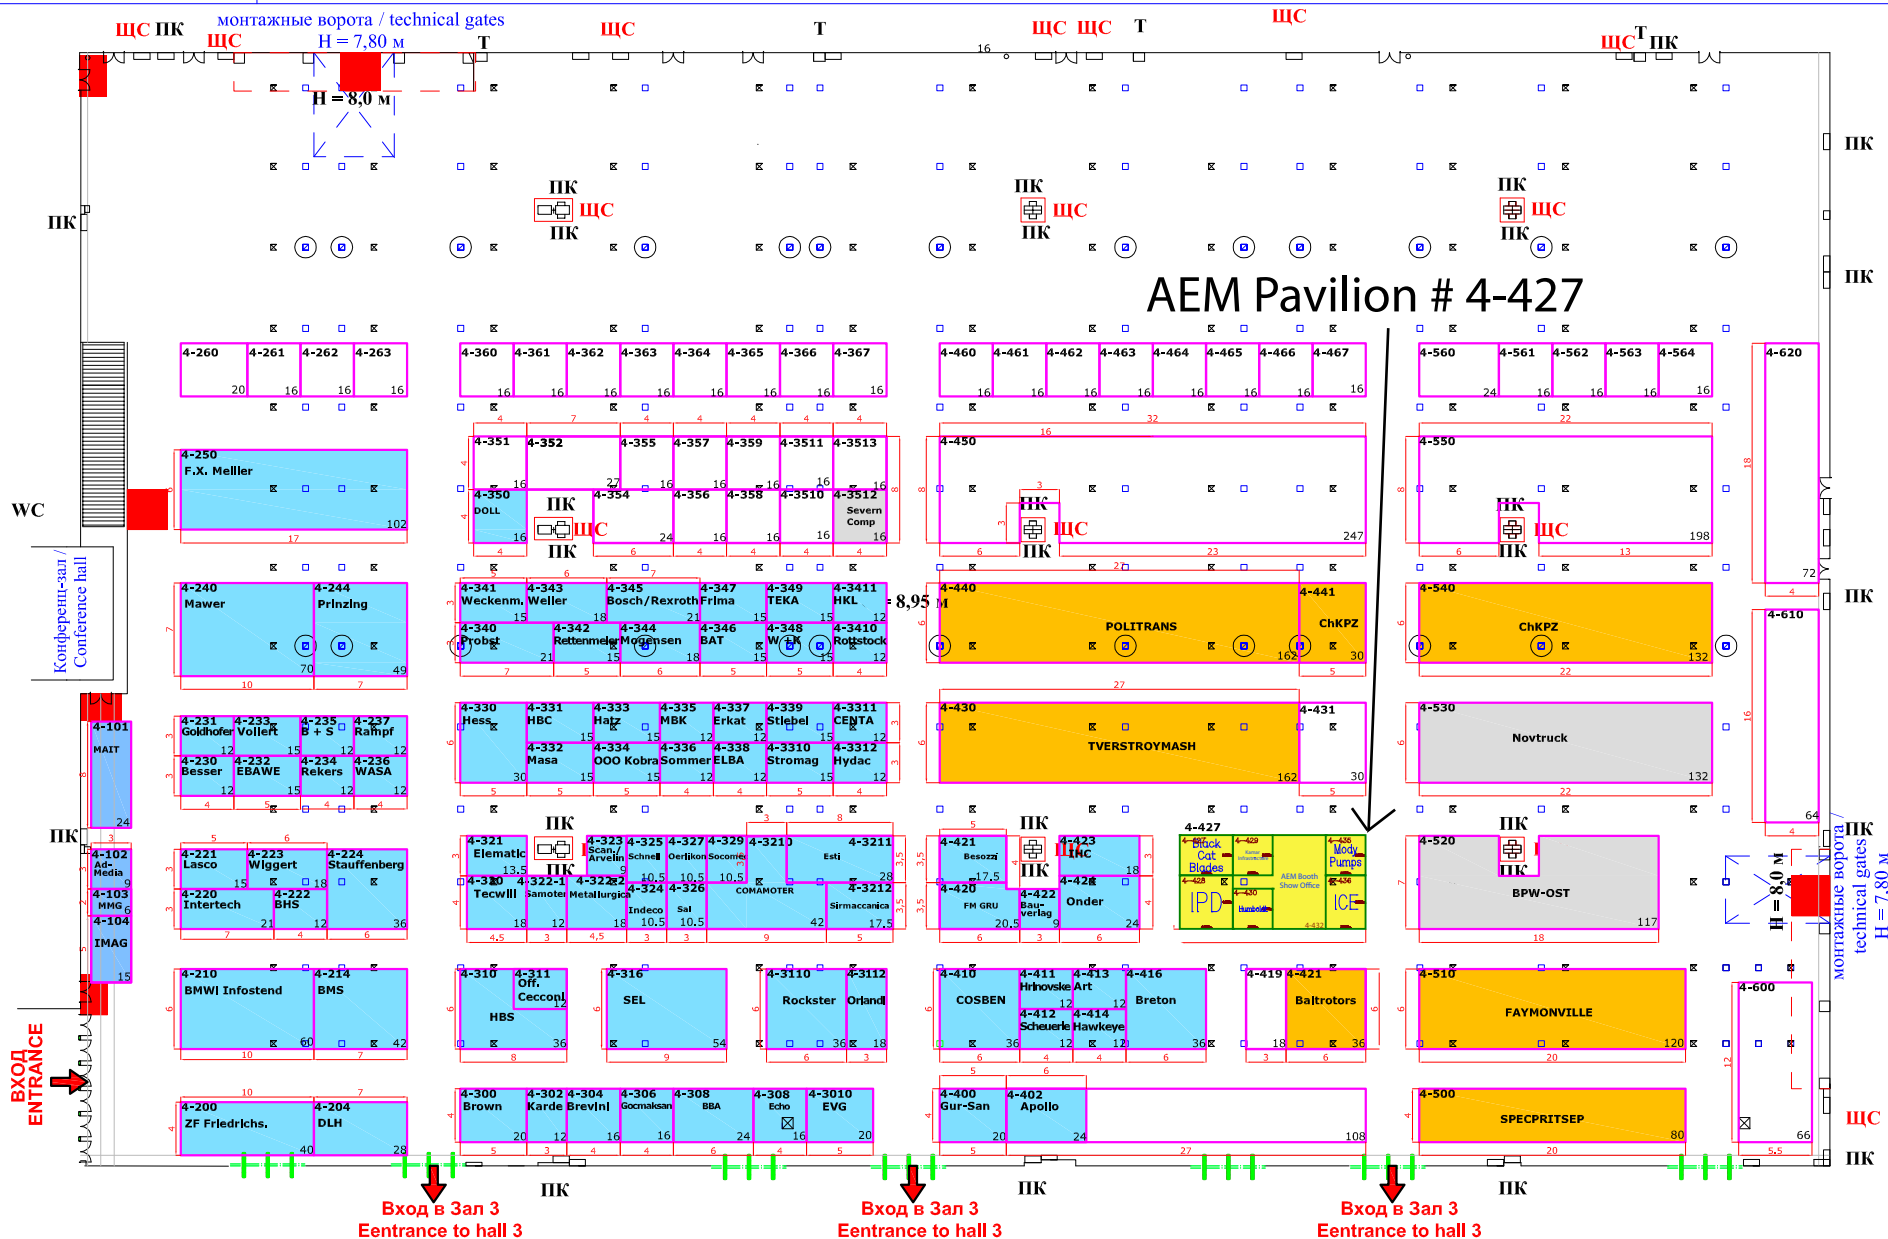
ЩС ПК монтажные ворота / technical gates ЩС H = 7,80 м Т ЩС Т ЩС ЩС Т ЩС ЩС Т ПК

H = 8,0 м

ПК ЩС ПК
ПК ЩС ПК
ПК ЩС ПК

ПК ПК

AEM Pavilion # 4-427

WC

Конференц-зал / Conference hall

| 4-260 | 4-261 | 4-262 | 4-263 |
|---|---|---|---|
| 20 | 16 | 16 | 16 |

| 4-360 | 4-361 | 4-362 | 4-363 | 4-364 | 4-365 | 4-366 | 4-367 |
|---|---|---|---|---|---|---|---|

| 4-460 | 4-461 | 4-462 | 4-463 | 4-464 | 4-465 | 4-466 | 4-467 |
|---|---|---|---|---|---|---|---|

| 4-560 | 4-561 | 4-562 | 4-563 | 4-564 |
|---|---|---|---|---|

4-620 72

4-250 F.X. Meiller 102

4-351 4-352 4-355 4-357 4-359 4-3511 4-3513
4-350 DOLL ПК ЩС ПК 4-354 4-356 4-358 4-3510 4-3512 Severn Comp

4-450 ПК ЩС ПК 247

4-550 ПК ЩС ПК 198

4-240 Mawer 70
4-244 Prinzing 49

4-341 Weckenm. 4-343 Weller 4-345 Bosch/Rexroth 4-347 Frima 4-349 TEKA 4-3411 HKL 8,95 м
4-340 Probst 4-342 Rettenmeier 4-344 Mogensen 4-346 BAT 4-348 W+K 4-3410 Rottstock

4-440 POLITRANS 162
4-441 ChKPZ 30

4-540 ChKPZ 132

4-610

4-101 MAIT 24

4-231 Goldhofer 4-233 Vollert 4-235 B + S 4-237 Rampf
4-230 Besser 4-232 EBAWE 4-234 Rekers 4-236 WASA

4-330 Hess 4-331 HBC 4-333 Hatz 4-335 MBK 4-337 Erkat 4-339 Stiebel 4-3311 CENTA
4-332 Masa 4-334 ООО Kobra 4-336 Sommer 4-338 ELBA 4-3310 Stromag 4-3312 Hydac

4-430 TVERSTROYMASH 162
4-431 30

4-530 Novtruck 132

64

ПК

4-102 Ad-Media
4-103 MMG
4-104 IMAG

4-221 Lasco 4-223 Wiggert 4-224 Stauffenberg
4-220 Intertech 4-222 BHS

ПК
4-321 Elematic 4-323 Scan./Arvelin 4-325 Schnell 4-327 Oerlikon 4-329 Socomec 4-3210 4-3211 Esti
4-320 Tecwill 4-322-1 Samotec 4-322-2 Metallurgica 4-324 Indeco 4-326 Sal COMAMOTER 4-3212 Sirmaccanica

ПК ЩС
4-421 Besozzi 4-423 IMC
4-420 FM GRU 4-422 Bau-verlag 4-424 Onder

4-427
Black Cat Blades
IPD
AEM Booth Show Office
Mody Pumps
ICE

ПК
4-520 ПК BPW-OST 117

H = 8,0 м
монтажные ворота / technical gates H = 7,80 м

4-210 BMWI Infostend 4-214 BMS
4-310 HBS 4-311 Off. Cecconi
4-316 SEL
4-3110 Rockster 4-3112 Orland
4-410 COSBEN 4-411 Hrinovske 4-413 Art 4-416 Breton
4-412 Scheuerle 4-414 Hawkeye
4-419 4-421 Baltrotors
4-510 FAYMONVILLE 120
4-600 66

ВХОД ENTRANCE

4-200 ZF Friedrichs. 4-204 DLH
4-300 Brown 4-302 Karde 4-304 Brevini 4-306 Gocmaksan 4-308 BBA 4-308 Echo 4-3010 EVG
4-400 Gur-San 4-402 Apollo 108
4-500 SPECPRITSEP 80

ЩС ПК

ПК ПК ПК

Вход в Зал 3
Entrance to hall 3

Вход в Зал 3
Entrance to hall 3

Вход в Зал 3
Entrance to hall 3